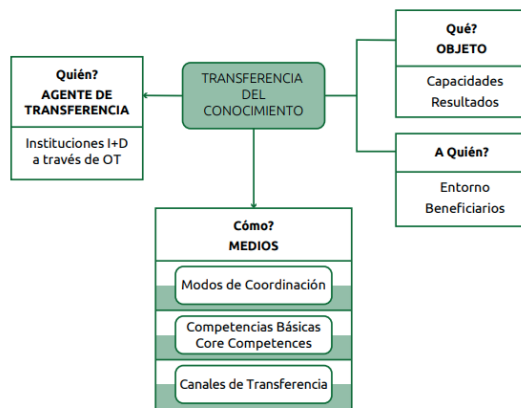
TRANSFERENCIA DEL CONOCIMIENTO

Quién?
AGENTE DE TRANSFERENCIA

Instituciones I+D a través de OT

Qué?
OBJETO

Capacidades
Resultados

A Quién?

Entorno
Beneficiarios

Cómo?
MEDIOS

Modos de Coordinación

Competencias Básicas
Core Competences

Canales de Transferencia